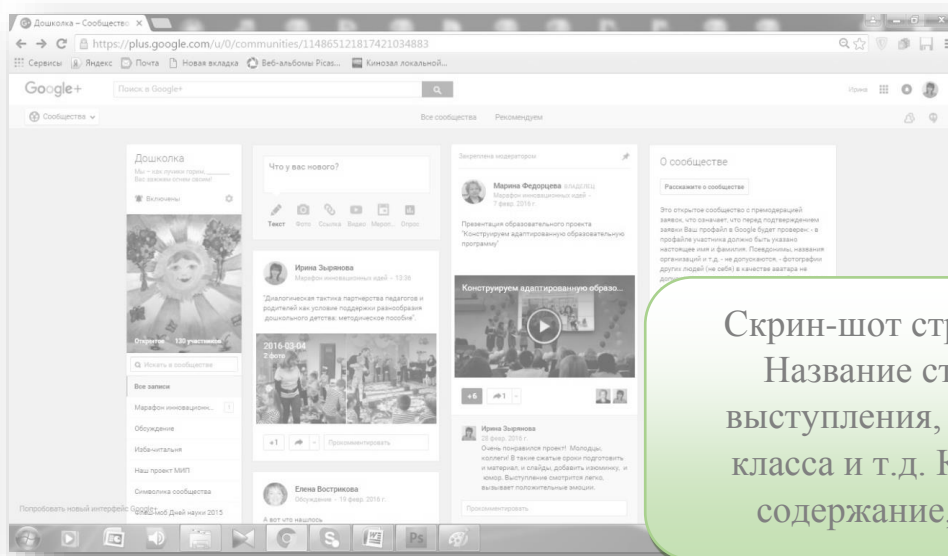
Дошколка – Сообщество ×

https://plus.google.com/u/0/communities/114865121817421034883

Сервисы Яндекс Почта Новая вкладка Веб-альбомы Picas... Кинозал локальной...

Google+ Поиск в Google+ Ирина

Сообщества Все сообщества Рекомендуем

Дошколка
Мы – как лучики герои, Все зажжем огнем своим!
Включены
Открытое 130 участников
Искать в сообществе
Все записи
Марафон инновационн...
Обсуждение
Избачитальня
Наш проект МИП
Символика сообщества
ОЛЕ-моб Дней науки 2015

Что у вас нового?
Текст Фото Ссылка Видео Меропр... Опрос

Ирина Зырянова
Марафон инновационных идей – 13:26
"Диалогическая тактика партнерства педагогов и родителей как условие поддержки разнообразия дошкольного детства: методическое пособие"
2016-03-04
2 фото
+1 Прокомментировать

Елена Вострикова
Обсуждение – 19 февр. 2016 г.
А вот что нашлось

Закреплено модератором
Марина Федорцева ВЛАДЕЛЕЦ
Марафон инновационных идей – 7 февр. 2016 г.
Презентация образовательного проекта "Конструируем адаптированную образовательную программу"
Конструируем адаптированную образо...
+6 1
Ирина Зырянова
20 февр. 2016 г.
Очень понравился проект! Молодцы, коллеги! В такие сжатые сроки подготовить и материал, и слайды, добавить изюминку, и юмор. Выступление смотрится легко, вызывает положительные эмоции.
Прокомментировать

О сообществе
Расскажите о сообществе
Это открытое сообщество с премодерацией заявок, что означает, что перед подтверждением заявки Ваш профайл в Google будет проверен. - в профайле участника должно быть указано настоящее имя и фамилия. Псевдонимы, названия организаций и т.д. - не допускаются, - фотографии других людей (не себя) в качестве аватара не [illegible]

Попробовать новый интерфейс Google+

Скрин-шот стр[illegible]
Название ст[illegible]
выступления, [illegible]
класса и т.д. К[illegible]
содержание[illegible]